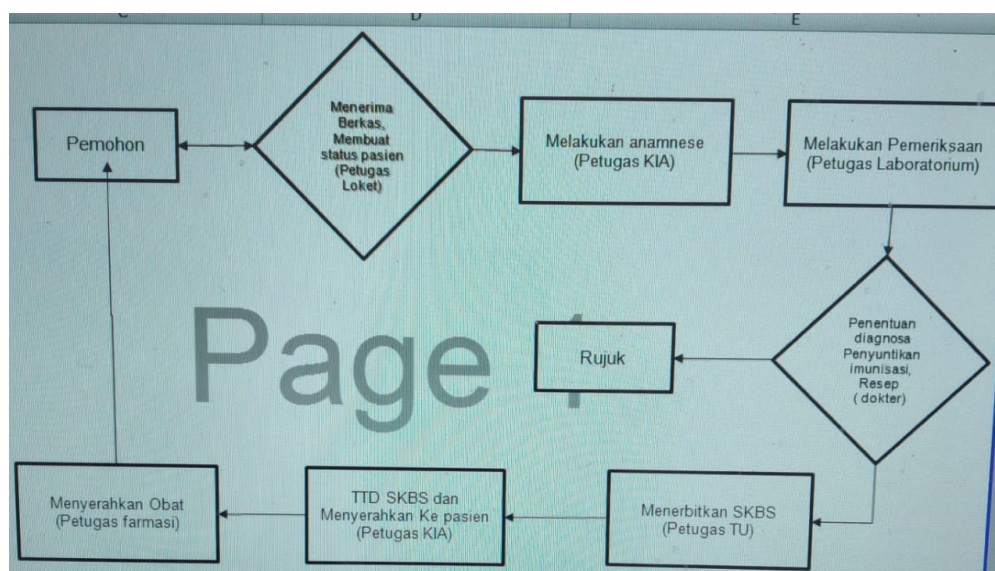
C D E

Pemohon

Menerima Berkas, Membuat status pasien (Petugas Loket)

Melakukan anamnese (Petugas KIA)

Melakukan Pemeriksaan (Petugas Laboratorium)

Page 1

Rujuk

Penentuan diagnosa Penyuntikan imunisasi, Resep ( dokter)

Menyerahkan Obat (Petugas farmasi)

TTD SKBS dan Menyerahkan Ke pasien (Petugas KIA)

Menerbitkan SKBS (Petugas TU)